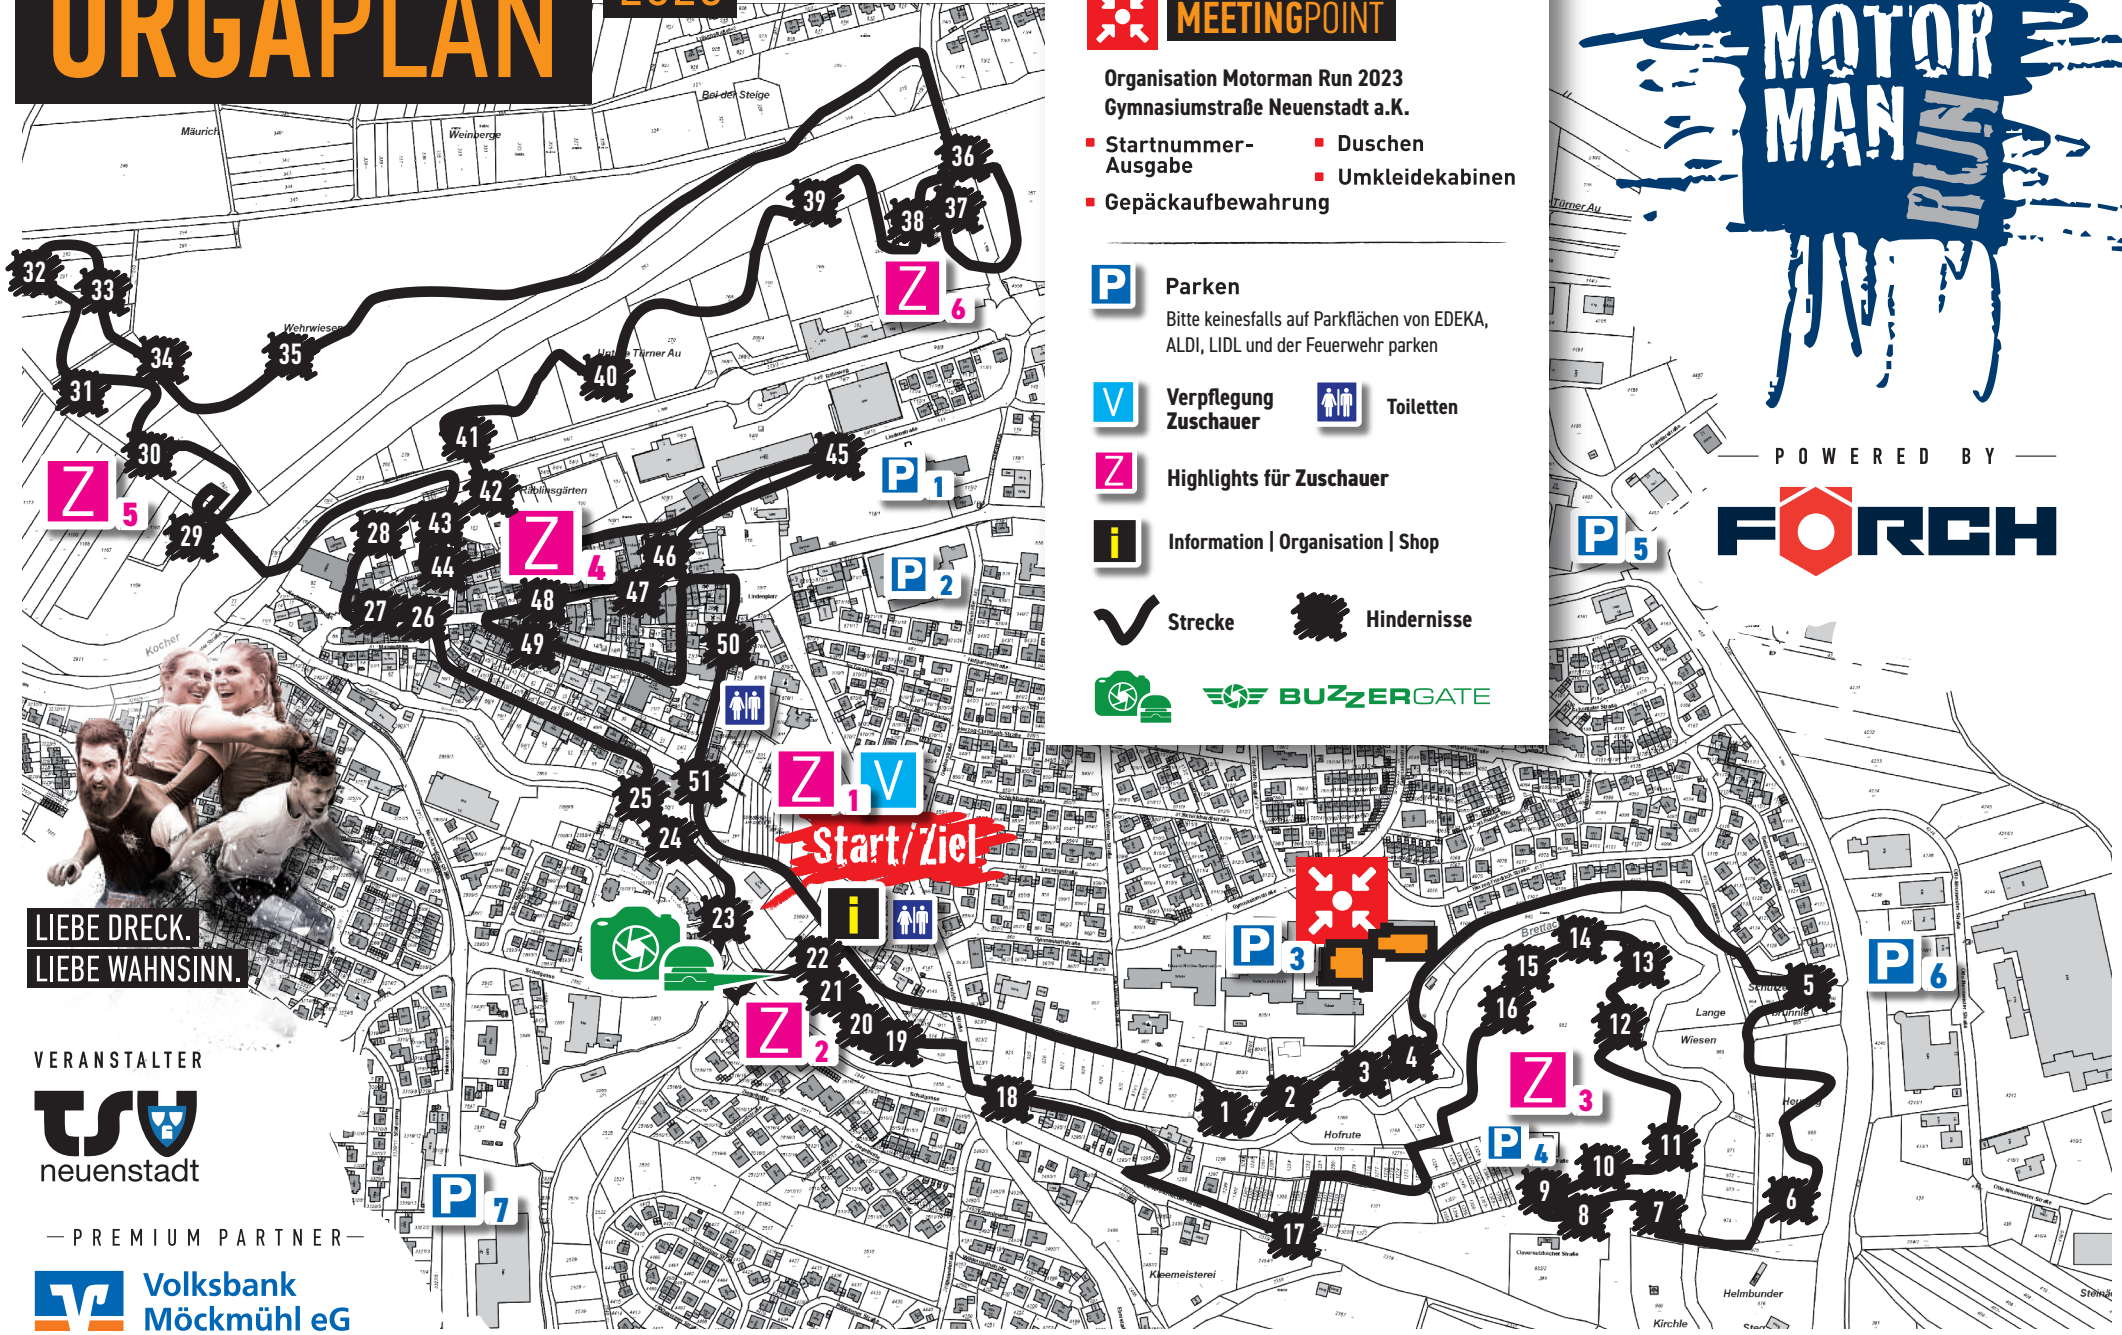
ORGAPLAN

MEETINGPOINT

Organisation Motorman Run 2023
Gymnasiumstraße Neuenstadt a.K.

- Startnummer-Ausgabe
- Duschen
- Umkleidekabinen
- Gepäckaufbewahrung

P Parken
Bitte keinesfalls auf Parkflächen von EDEKA, ALDI, LIDL und der Feuerwehr parken

V Verpflegung Zuschauer
Toiletten

Z Highlights für Zuschauer

i Information | Organisation | Shop

Strecke
Hindernisse

BUZZERGATE

MOTOR MAN RUN

POWERED BY
FÖRCH

Start/Ziel

LIEBE DRECK.
LIEBE WAHNSINN.

VERANSTALTER
TSV neuenstadt

PREMIUM PARTNER
Volksbank Möckmühl eG

Mäurich
Weinberge
Bei der Steige
Wehrwiesen
Turner Au
Räblinsgärten
Kocher
Breite
Lange Wiesen
Hofrute
Kleemeisterei
Helmbunder
Kirchle
Schutzenbrunnen

1 2 3 4 5 6 7 8 9 10 11 12 13 14 15 16 17 18 19 20 21 22 23 24 25 26 27 28 29 30 31 32 33 34 35 36 37 38 39 40 41 42 43 44 45 46 47 48 49 50 51

Z 1 Z 2 Z 3 Z 4 Z 5 Z 6
P 1 P 2 P 3 P 4 P 5 P 6 P 7
V i